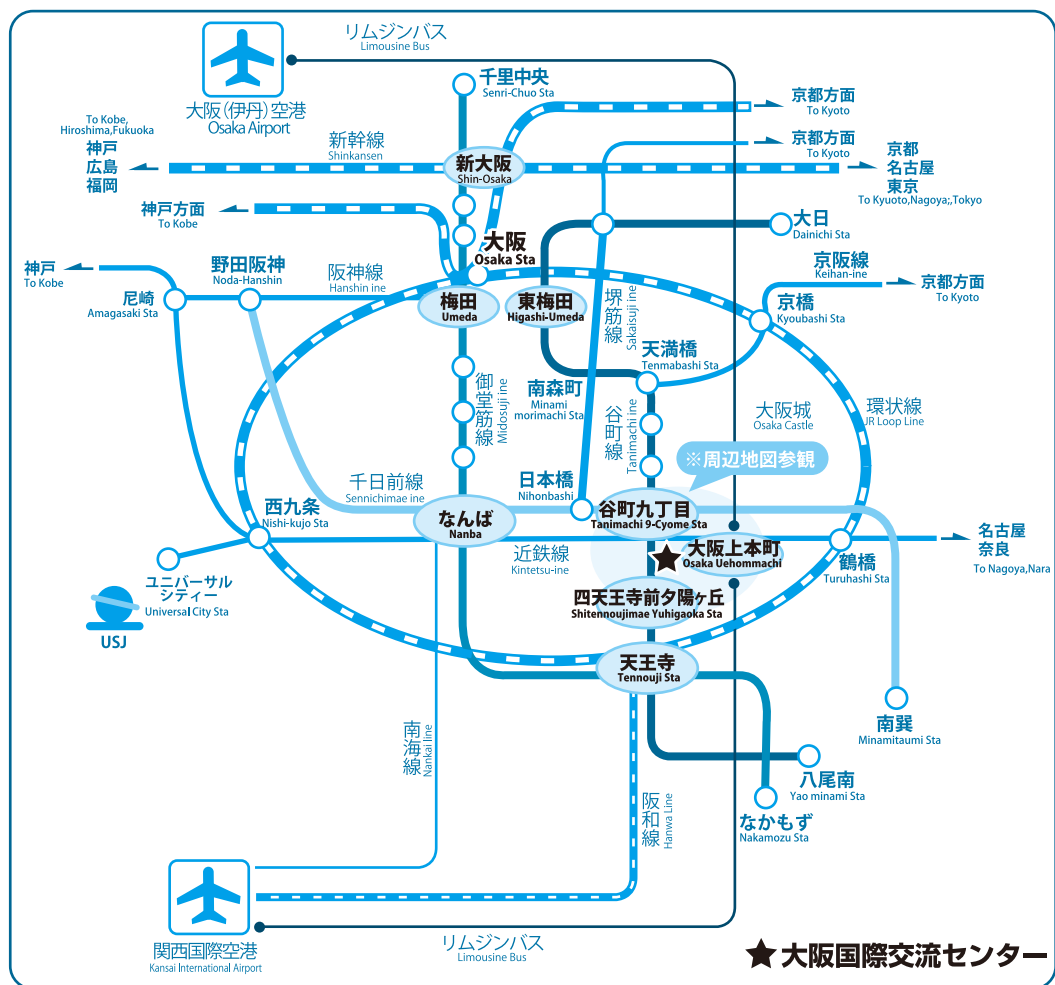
リムジンバス
Limousine Bus

大阪(伊丹)空港
Osaka Airport

千里中央
Senri-Chuo Sta

京都方面
To Kyoto

To Kobe, Hiroshima,Fukuoka
神戸
広島
福岡

新幹線
Shinkansen

新大阪
Shin-Osaka

京都方面
To Kyoto

京都
名古屋
東京
To Kyuoto,Nagoya;,Tokyo

神戸方面
To Kobe

大日
Dainichi Sta

大阪
Osaka Sta

神戸
To Kobe

野田阪神
Noda-Hanshin

阪神線
Hanshin ine

京阪線
Keihan-ine

京都方面
To Kyoto

尼崎
Amagasaki Sta

梅田
Umeda

東梅田
Higashi-Umeda

堺筋線
Sakaisuji ine

京橋
Kyoubashi Sta

天満橋
Tenmabashi Sta

御堂筋線
Midosuji ine

南森町
Minami morimachi Sta

谷町線
Tanimachi ine

大阪城
Osaka Castle

環状線
JR Loop Line

※周辺地図参観

千日前線
Sennichimae ine

日本橋
Nihonbashi

西九条
Nishi-kujo Sta

なんば
Nanba

谷町九丁目
Tanimachi 9-Cyome Sta

名古屋
奈良
To Nagoya,Nara

大阪上本町
Osaka Uehommachi

鶴橋
Turuhashi Sta

近鉄線
Kintetsu-ine

ユニバーサルシティー
Universal City Sta

USJ

四天王寺前夕陽ヶ丘
Shitennoujimae Yuhigaoka Sta

天王寺
Tennouji Sta

南巽
Minamitaumi Sta

南海線
Nankai line

八尾南
Yao minami Sta

阪和線
Hanwa Line

なかもず
Nakamozu Sta

関西国際空港
Kansai International Airport

リムジンバス
Limousine Bus

★大阪国際交流センター